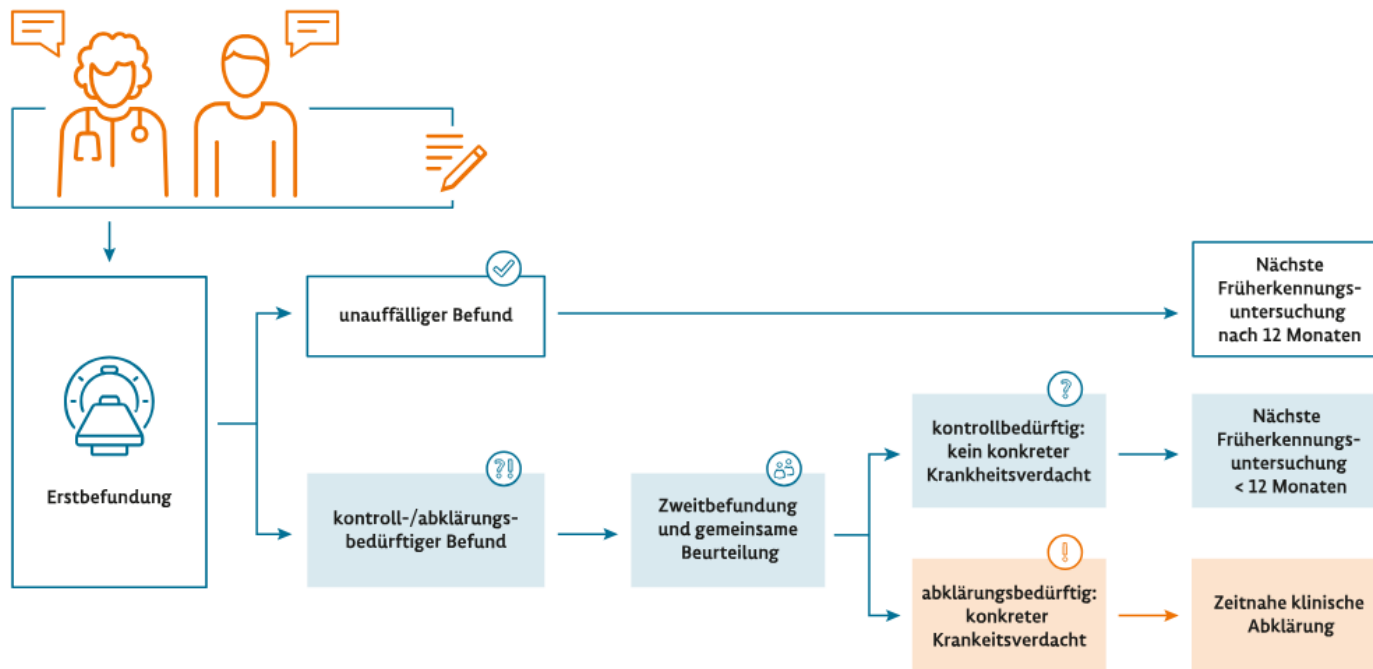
Erstbefundung

unauffälliger Befund

Nächste Früherkennungsuntersuchung nach 12 Monaten

kontroll-/abklärungsbedürftiger Befund

Zweitbefundung und gemeinsame Beurteilung

kontrollbedürftig: kein konkreter Krankheitsverdacht

Nächste Früherkennungsuntersuchung < 12 Monaten

abklärungsbedürftig: konkreter Krankheitsverdacht

Zeitnahe klinische Abklärung